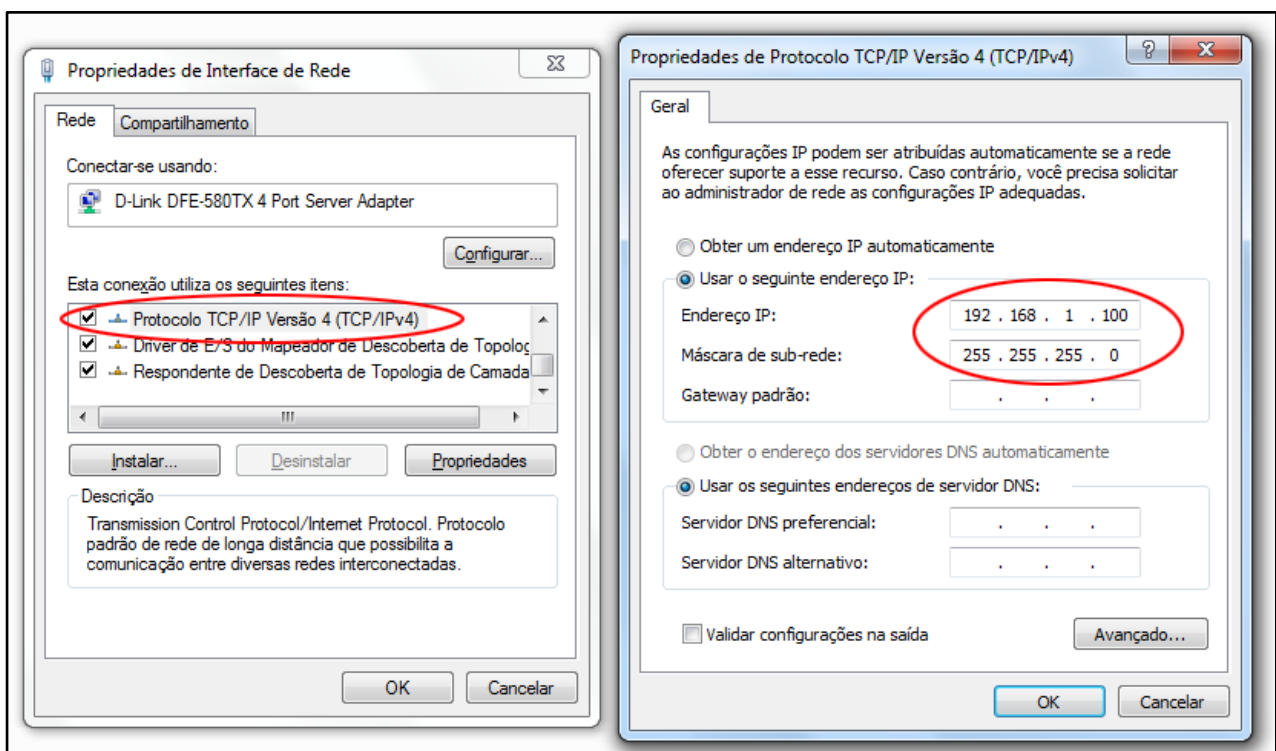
Propriedades de Interface de Rede

Rede | Compartilhamento

Conectar-se usando:

D-Link DFE-580TX 4 Port Server Adapter

Configurar...

Esta conexão utiliza os seguintes itens:

Protocolo TCP/IP Versão 4 (TCP/IPv4)
Driver de E/S do Mapeador de Descoberta de Topolog
Respondente de Descoberta de Topologia de Camada

Instalar... | Desinstalar | Propriedades

Descrição
Transmission Control Protocol/Internet Protocol. Protocolo padrão de rede de longa distância que possibilita a comunicação entre diversas redes interconectadas.

OK | Cancelar

Propriedades de Protocolo TCP/IP Versão 4 (TCP/IPv4)

Geral

As configurações IP podem ser atribuídas automaticamente se a rede oferecer suporte a esse recurso. Caso contrário, você precisa solicitar ao administrador de rede as configurações IP adequadas.

Obter um endereço IP automaticamente
Usar o seguinte endereço IP:
Endereço IP: 192 . 168 . 1 . 100
Máscara de sub-rede: 255 . 255 . 255 . 0
Gateway padrão: . . .

Obter o endereço dos servidores DNS automaticamente
Usar os seguintes endereços de servidor DNS:
Servidor DNS preferencial: . . .
Servidor DNS alternativo: . . .

Validar configurações na saída
Avançado...

OK | Cancelar